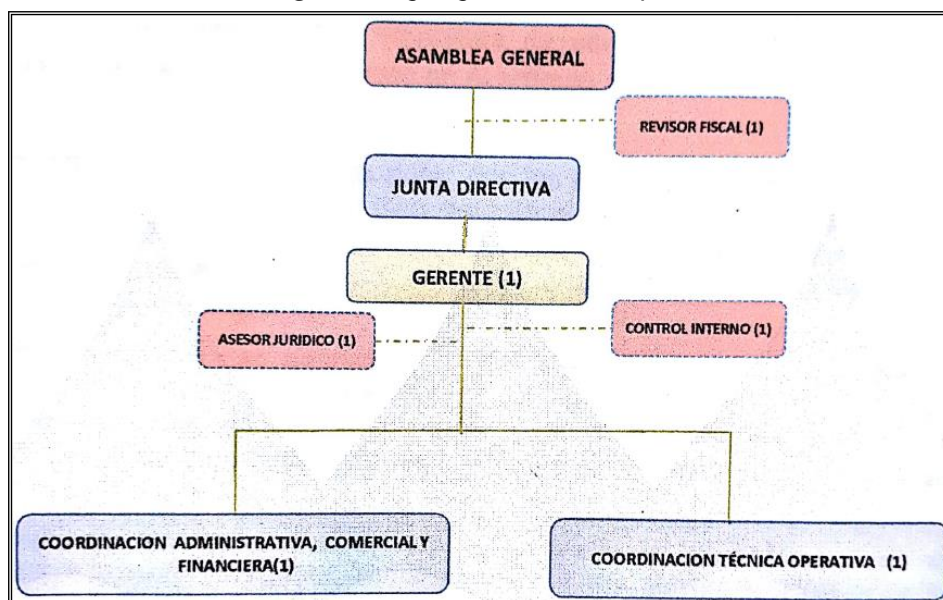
ASAMBLEA GENERAL

REVISOR FISCAL (1)

JUNTA DIRECTIVA

GERENTE (1)

ASESOR JURIDICO (1)

CONTROL INTERNO (1)

COORDINACION ADMINISTRATIVA, COMERCIAL Y FINANCIERA(1)

COORDINACION TÉCNICA OPERATIVA (1)